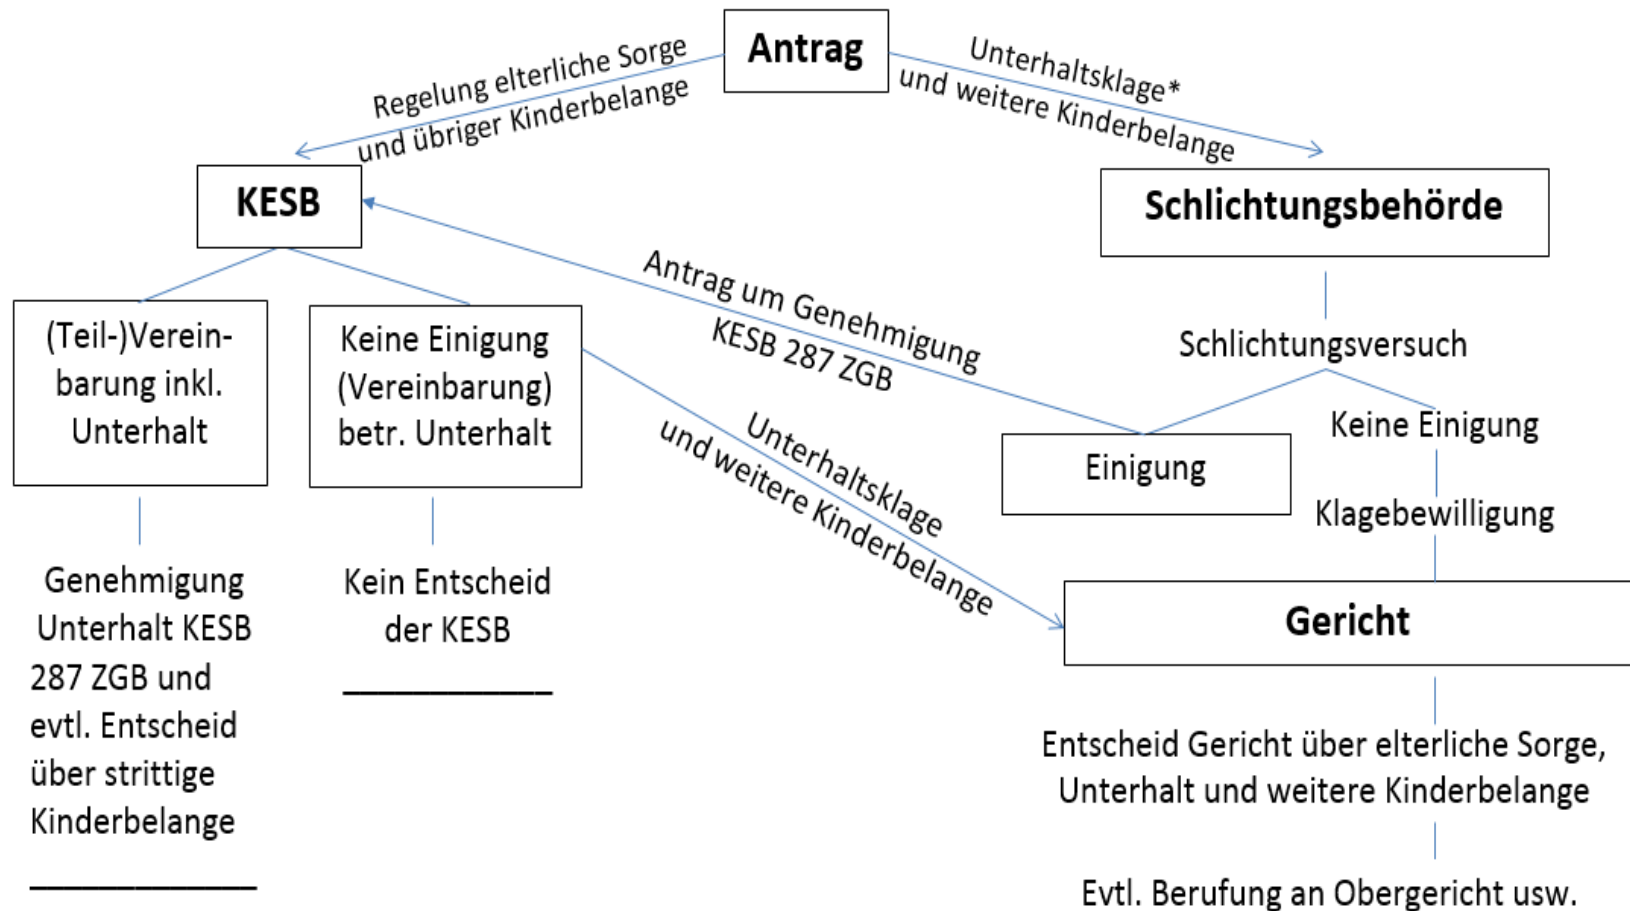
Antrag

Regelung elterliche Sorge und übriger Kinderbelange

Unterhaltsklage* und weitere Kinderbelange

KESB

Schlichtungsbehörde

Antrag um Genehmigung KESB 287 ZGB

(Teil-)Vereinbarung inkl. Unterhalt

Keine Einigung (Vereinbarung) betr. Unterhalt

Schlichtungsversuch

Unterhaltsklage und weitere Kinderbelange

Einigung

Keine Einigung

Klagebewilligung

Genehmigung Unterhalt KESB 287 ZGB und evtl. Entscheid über strittige Kinderbelange

Kein Entscheid der KESB

Gericht

Entscheid Gericht über elterliche Sorge, Unterhalt und weitere Kinderbelange

Evtl. Berufung an Obergericht usw.